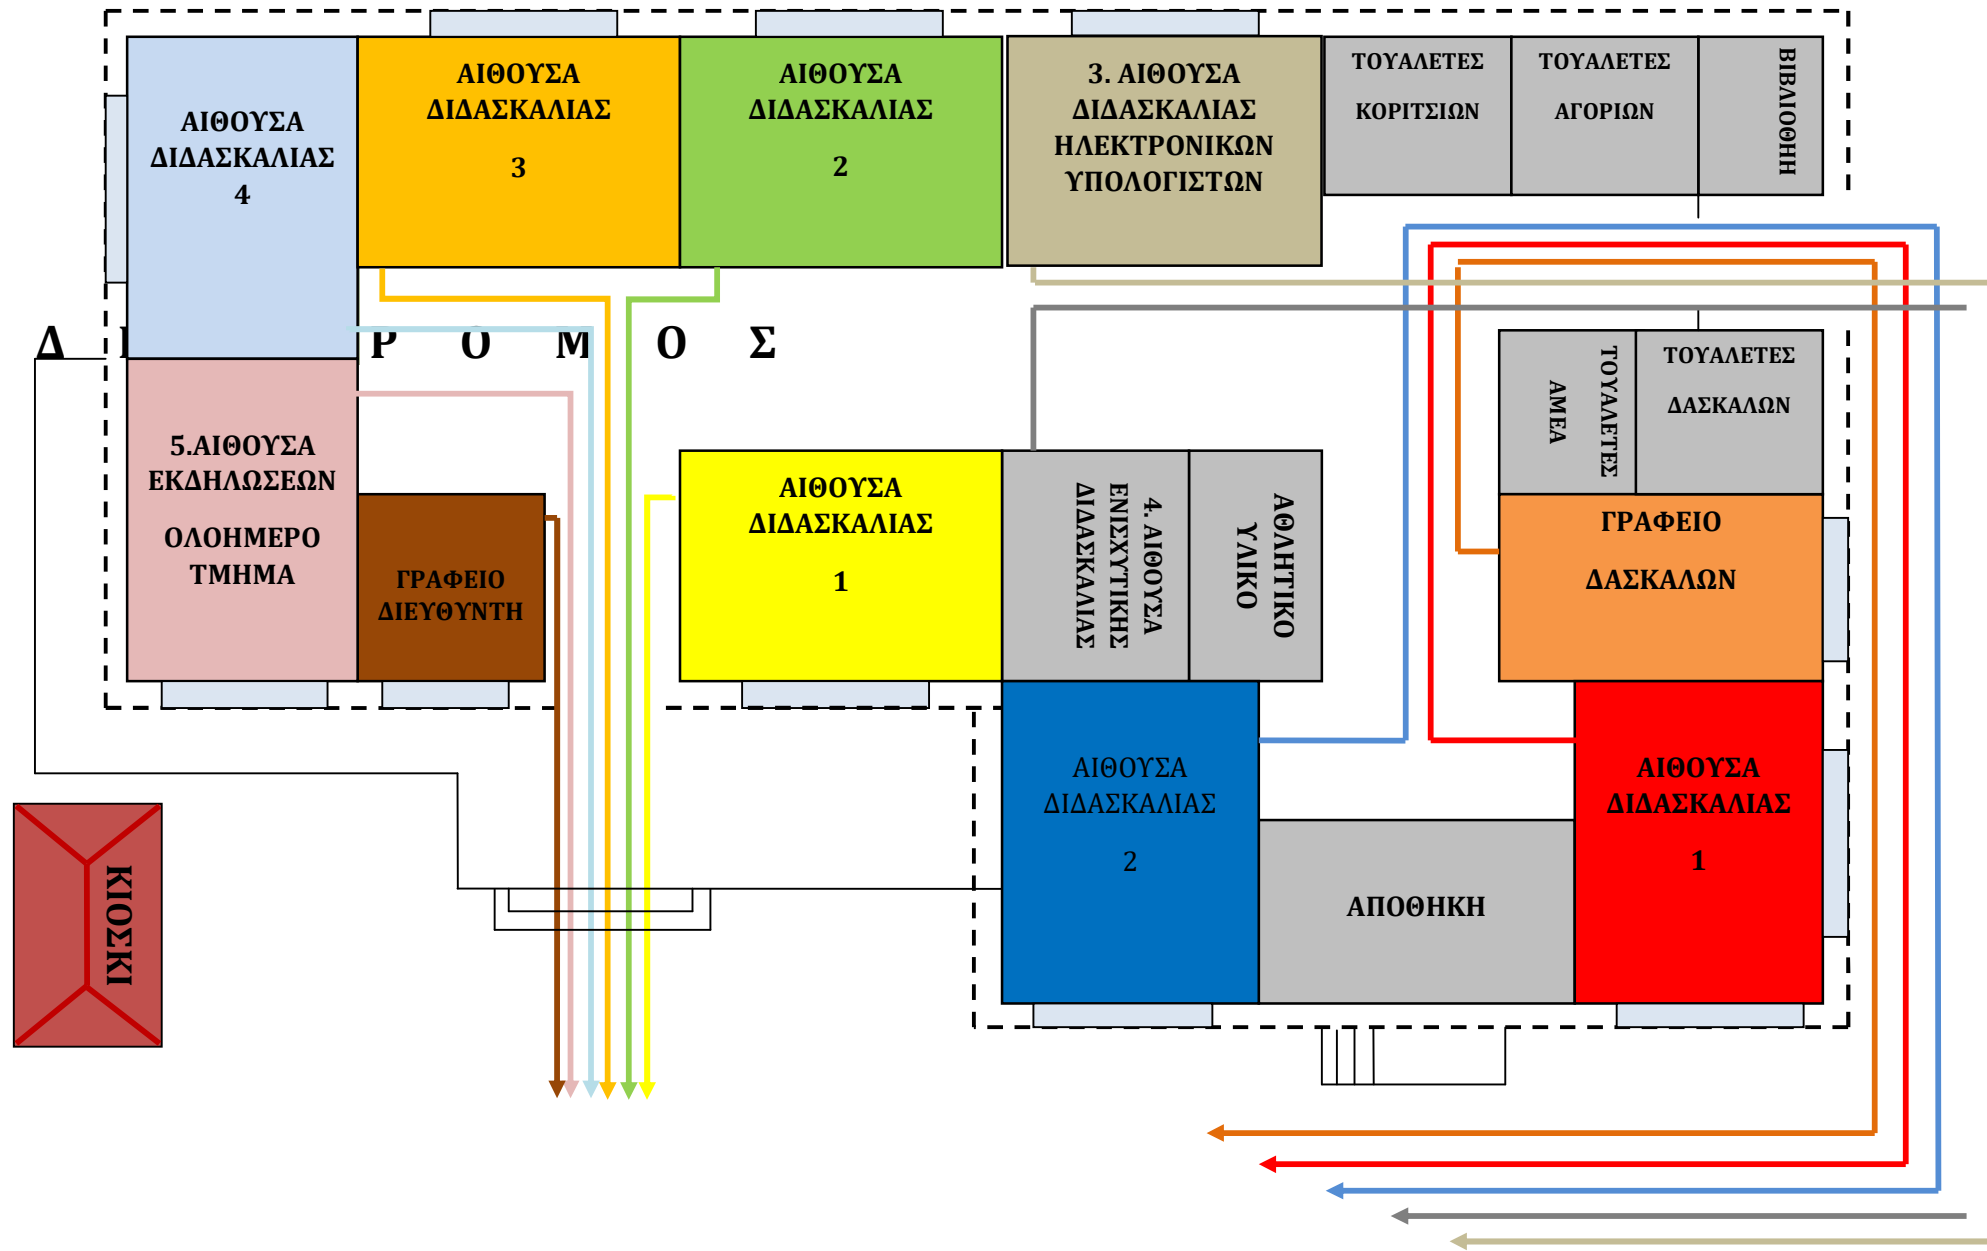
ΑΙΘΟΥΣΑ ΔΙΔΑΣΚΑΛΙΑΣ 4

ΑΙΘΟΥΣΑ ΔΙΔΑΣΚΑΛΙΑΣ 3

ΑΙΘΟΥΣΑ ΔΙΔΑΣΚΑΛΙΑΣ 2

3. ΑΙΘΟΥΣΑ ΔΙΔΑΣΚΑΛΙΑΣ ΗΛΕΚΤΡΟΝΙΚΩΝ ΥΠΟΛΟΓΙΣΤΩΝ

ΤΟΥΑΛΕΤΕΣ ΚΟΡΙΤΣΙΩΝ

ΤΟΥΑΛΕΤΕΣ ΑΓΟΡΙΩΝ

ΒΙΒΛΙΟΘΗΚΗ

Δ Ι Ρ Ο Μ Ο Σ

ΑΜΕΑ ΤΟΥΑΛΕΤΕΣ

ΤΟΥΑΛΕΤΕΣ ΔΑΣΚΑΛΩΝ

5.ΑΙΘΟΥΣΑ ΕΚΔΗΛΩΣΕΩΝ ΟΛΟΗΜΕΡΟ ΤΜΗΜΑ

ΓΡΑΦΕΙΟ ΔΙΕΥΘΥΝΤΗ

ΑΙΘΟΥΣΑ ΔΙΔΑΣΚΑΛΙΑΣ 1

4. ΑΙΘΟΥΣΑ ΕΝΙΣΧΥΤΙΚΗΣ ΔΙΔΑΣΚΑΛΙΑΣ

ΑΘΛΗΤΙΚΟ ΥΛΙΚΟ

ΓΡΑΦΕΙΟ ΔΑΣΚΑΛΩΝ

ΑΙΘΟΥΣΑ ΔΙΔΑΣΚΑΛΙΑΣ 2

ΑΙΘΟΥΣΑ ΔΙΔΑΣΚΑΛΙΑΣ 1

ΑΠΟΘΗΚΗ

ΚΙΟΣΚΙ